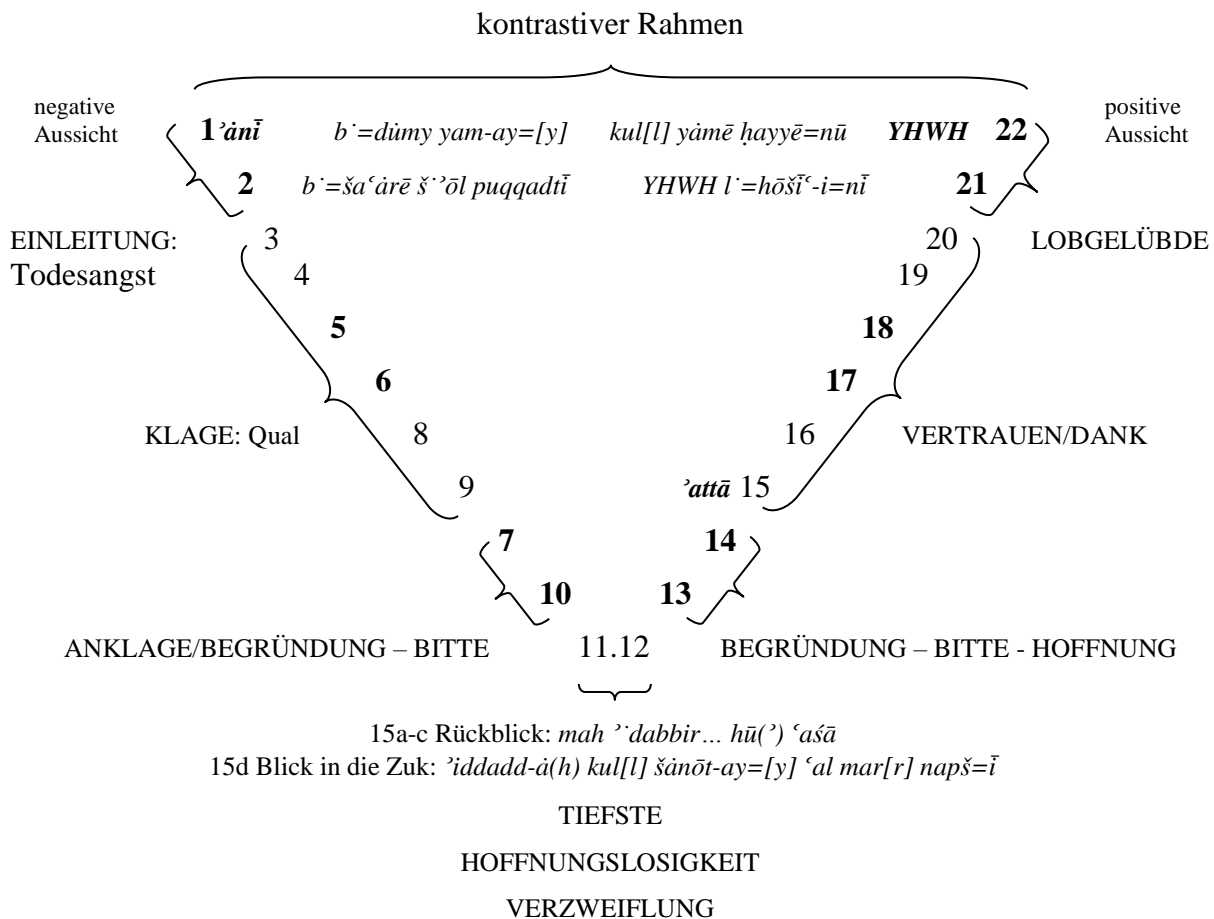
kontrastiver Rahmen

negative Aussicht

**1** *ʾănī* *b˙=dŭmy yam-ay=[y]* *kul[l] yămē ḥayyē=nū* ***YHWH*** **22**

positive Aussicht

**2** *b˙=šaʿărē š˙ʾōl puqqadtī* *YHWH l˙=hōšīʿ-i=nī* **21**

EINLEITUNG: Todesangst

3

4

**5**

**6**

KLAGE: Qual

8

9

**7**

**10**

ANKLAGE/BEGRÜNDUNG – BITTE

11.12

20

LOBGELÜBDE

19

**18**

**17**

16

VERTRAUEN/DANK

*ʾattā* 15

**14**

**13**

BEGRÜNDUNG – BITTE - HOFFNUNG

15a-c Rückblick: *mah ʾ˙dabbir… hū(ʾ) ʿaśā*
15d Blick in die Zuk: *ʾiddadd-ă(h) kul[l] šănōt-ay=[y] ʿal mar[r] napš=ī*

TIEFSTE

HOFFNUNGSLOSIGKEIT

VERZWEIFLUNG